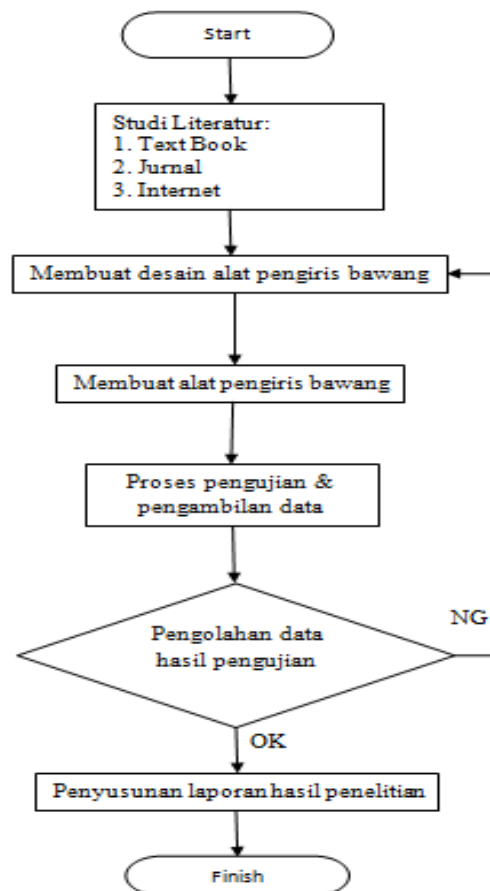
Start

Studi Literatur:
1. Text Book
2. Jurnal
3. Internet

Membuat desain alat pengiris bawang

Membuat alat pengiris bawang

Proses pengujian & pengambilan data

Pengolahan data hasil pengujian

NG

OK

Penyusunan laporan hasil penelitian

Finish